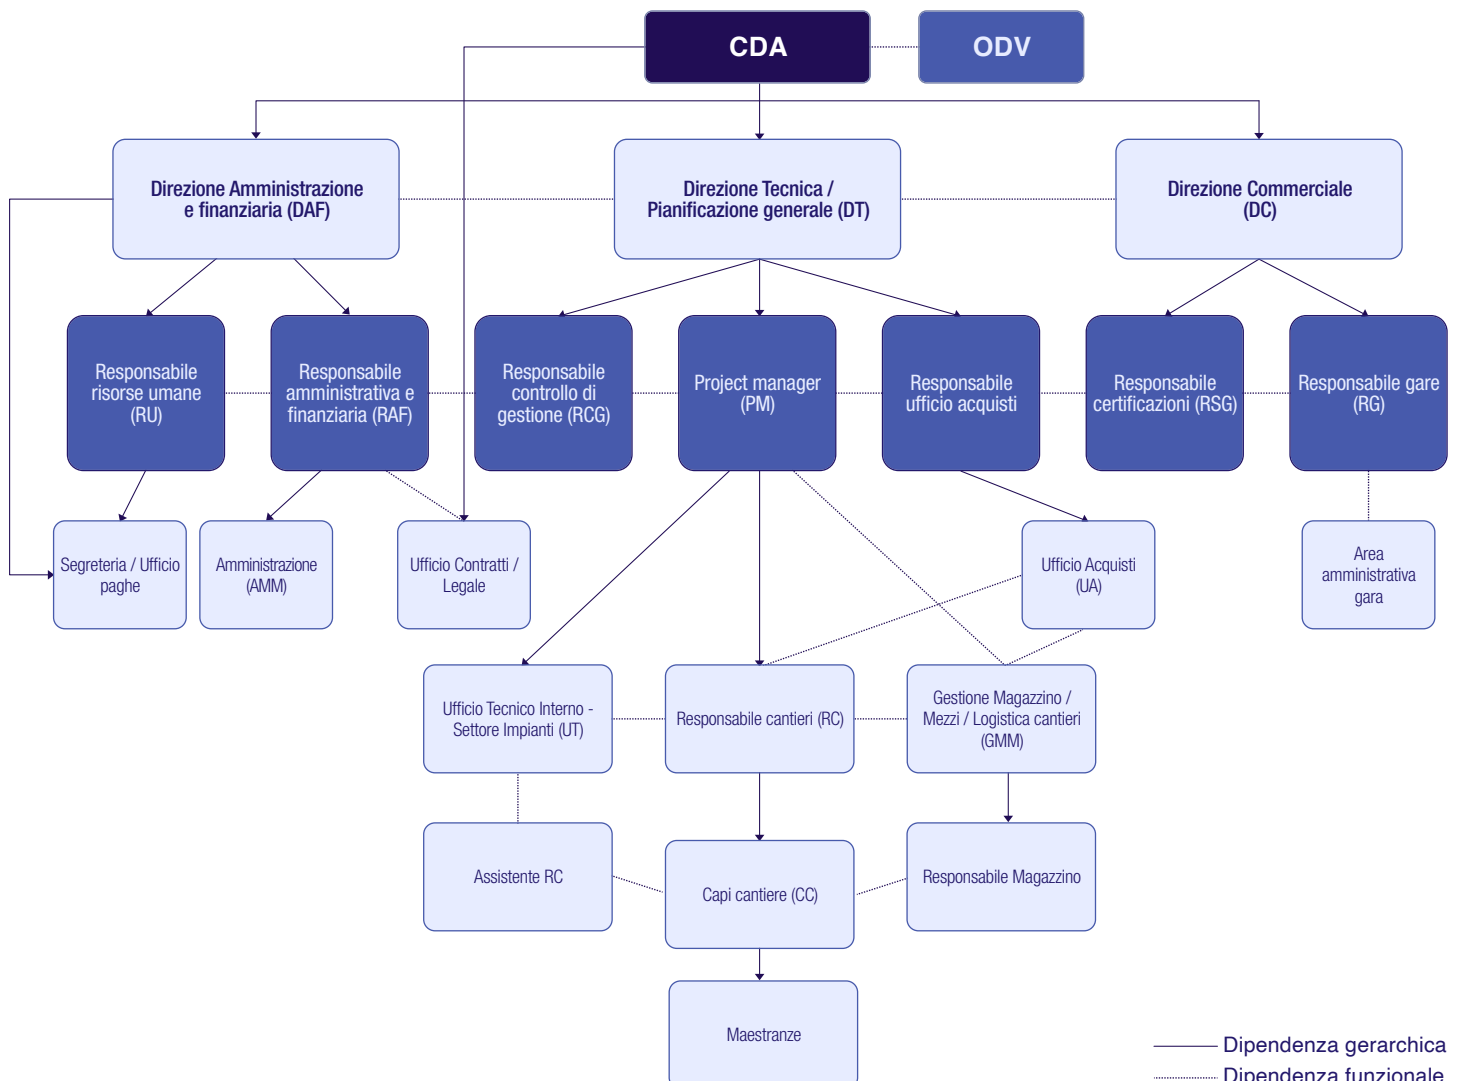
CDA

ODV

Direzione Amministrazione e finanziaria (DAF)

Direzione Tecnica / Pianificazione generale (DT)

Direzione Commerciale (DC)

Responsabile risorse umane (RU)

Responsabile amministrativa e finanziaria (RAF)

Responsabile controllo di gestione (RCG)

Project manager (PM)

Responsabile ufficio acquisti

Responsabile certificazioni (RSG)

Responsabile gare (RG)

Segreteria / Ufficio paghe

Amministrazione (AMM)

Ufficio Contratti / Legale

Ufficio Acquisti (UA)

Area amministrativa gara

Ufficio Tecnico Interno - Settore Impianti (UT)

Responsabile cantieri (RC)

Gestione Magazzino / Mezzi / Logistica cantieri (GMM)

Assistente RC

Capi cantiere (CC)

Responsabile Magazzino

Maestranze

Dipendenza gerarchica

Dipendenza funzionale